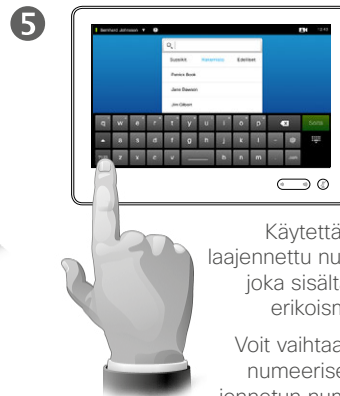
5

Bernhard Johnsen

Suosikit Kansiot Edelliset

Patrick Book

Jane Dawson

Jim Gibson

q w e r t y u i o p

a s d f g h j k l

z x c v b n m

Käytettä
laajennettu nu
joka sisält
erikoism

Voit vaihtaa
numeerise
jennetun num